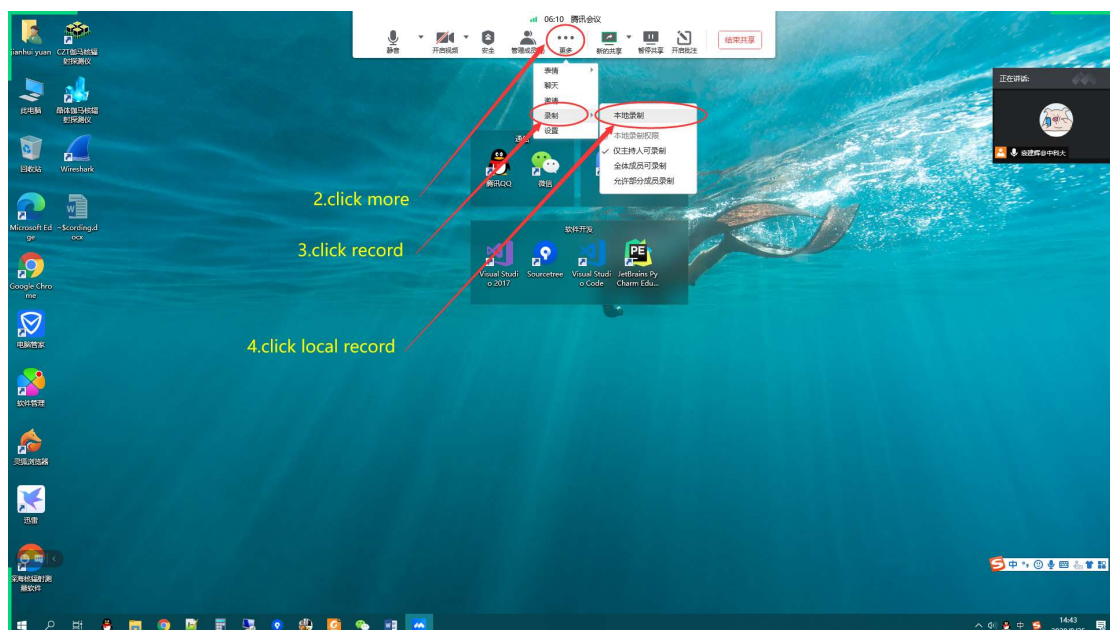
jianhui yuan
CZT伽马核辐射测仪
此电脑
晶体伽马核辐射测仪
回收站
Wireshark
Microsoft Edge
~$cording.docx
Google Chrome
电脑管家
软件管理
猎豹浏览器
迅雷
深海核辐射测量软件

06:10 腾讯会议
静音
开启视频
安全
管理成员
更多
新的共享
暂停共享
开启批注
结束共享

表情
聊天
邀请
录制
设置

本地录制
本地录制权限
仅主持人可录制
全体成员可录制
允许部分成员录制

通讯
腾讯QQ
微信

软件开发
Visual Studio 2017
Sourcetree
Visual Studio Code
JetBrains PyCharm Edu...

正在讲话:

2.click more
3.click record
4.click local record

14:43